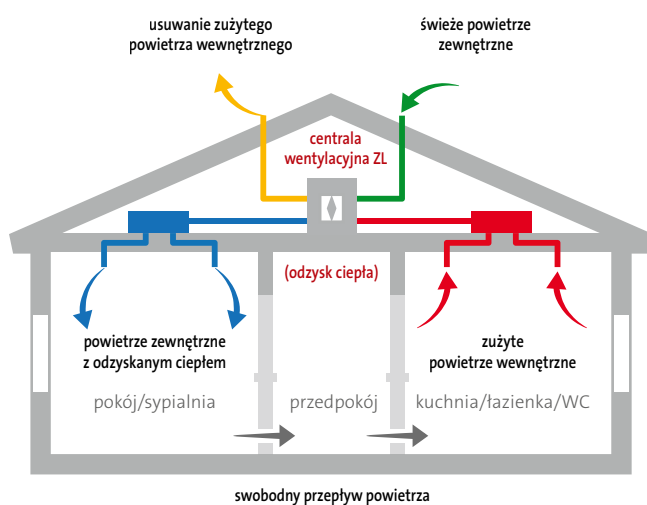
usuwanie zużytego powietrza wewnętrznego

świeże powietrze zewnętrzne

centrala wentylacyjna ZL

(odzysk ciepła)

powietrze zewnętrzne z odzyskanym ciepłem

zużyte powietrze wewnętrzne

pokój/sypialnia

przedpokój

kuchnia/łazienka/WC

swobodny przepływ powietrza